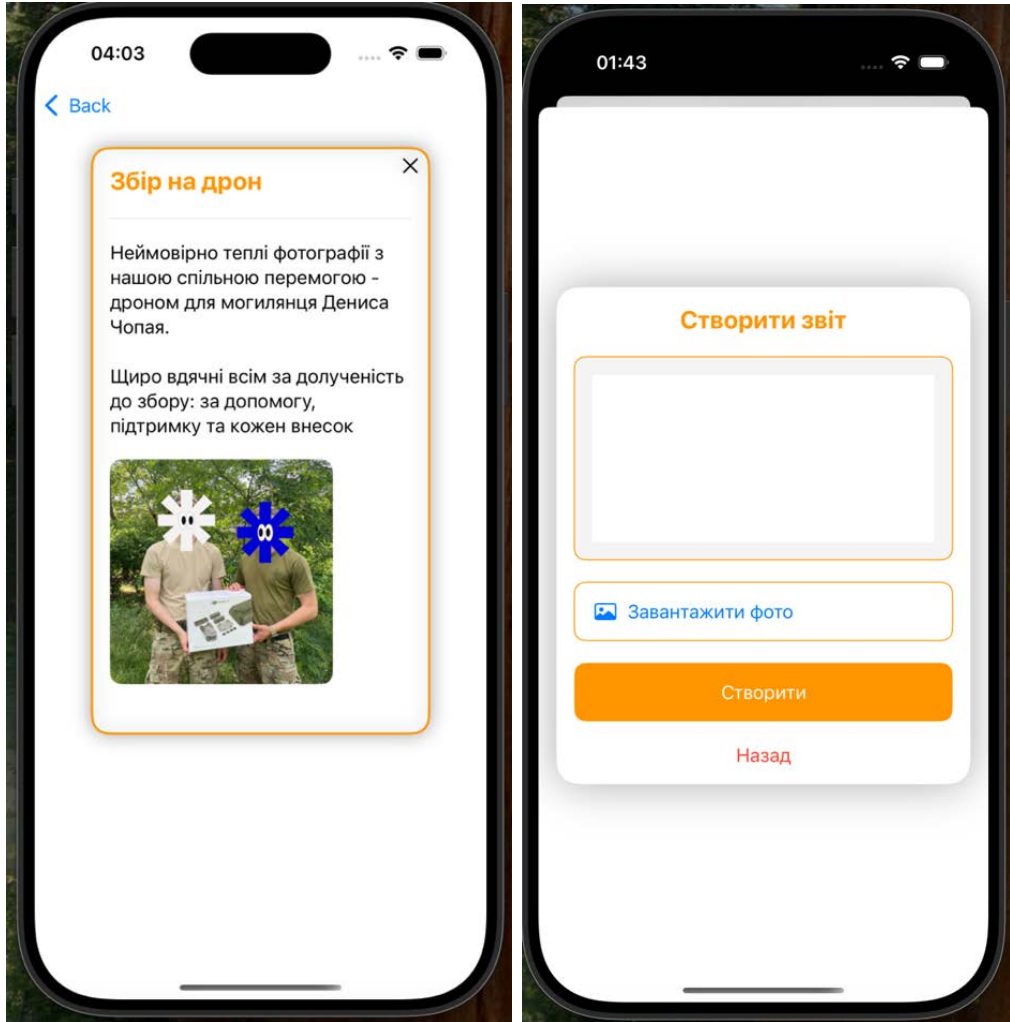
04:03

Back

Збір на дрон

×

Неймовірно теплі фотографії з нашою спільною перемогою - дроном для могилянця Дениса Чопая.

Щиро вдячні всім за долученість до збору: за допомогу, підтримку та кожен внесок

01:43

Створити звіт

Завантажити фото

Створити

Назад